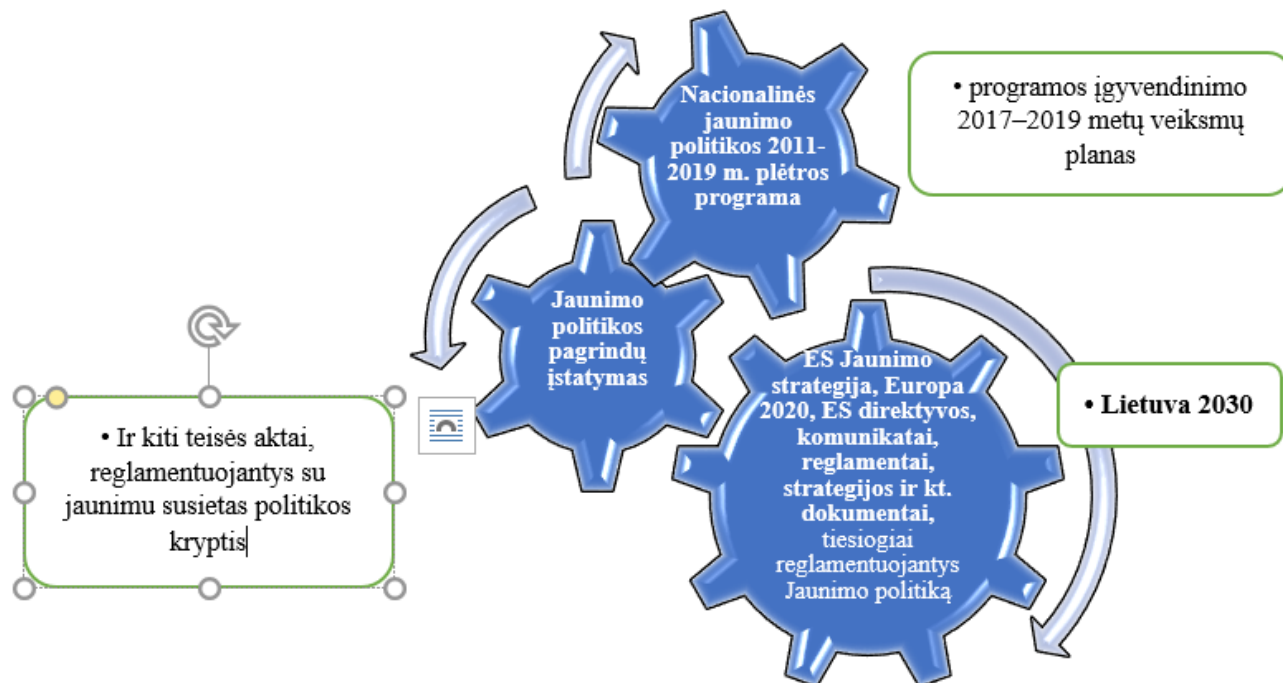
Nacionalinės jaunimo politikos 2011-2019 m. plėtros programa

• programos įgyvendinimo 2017–2019 metų veiksmų planas

Jaunimo politikos pagrindų įstatymas

ES Jaunimo strategija, Europa 2020, ES direktyvos, komunikatai, reglamentai, strategijos ir kt. dokumentai, tiesiogiai reglamentuojantys Jaunimo politiką

• Lietuva 2030

• Ir kiti teisės aktai, reglamentuojantys su jaunimu susietas politikos kryptis